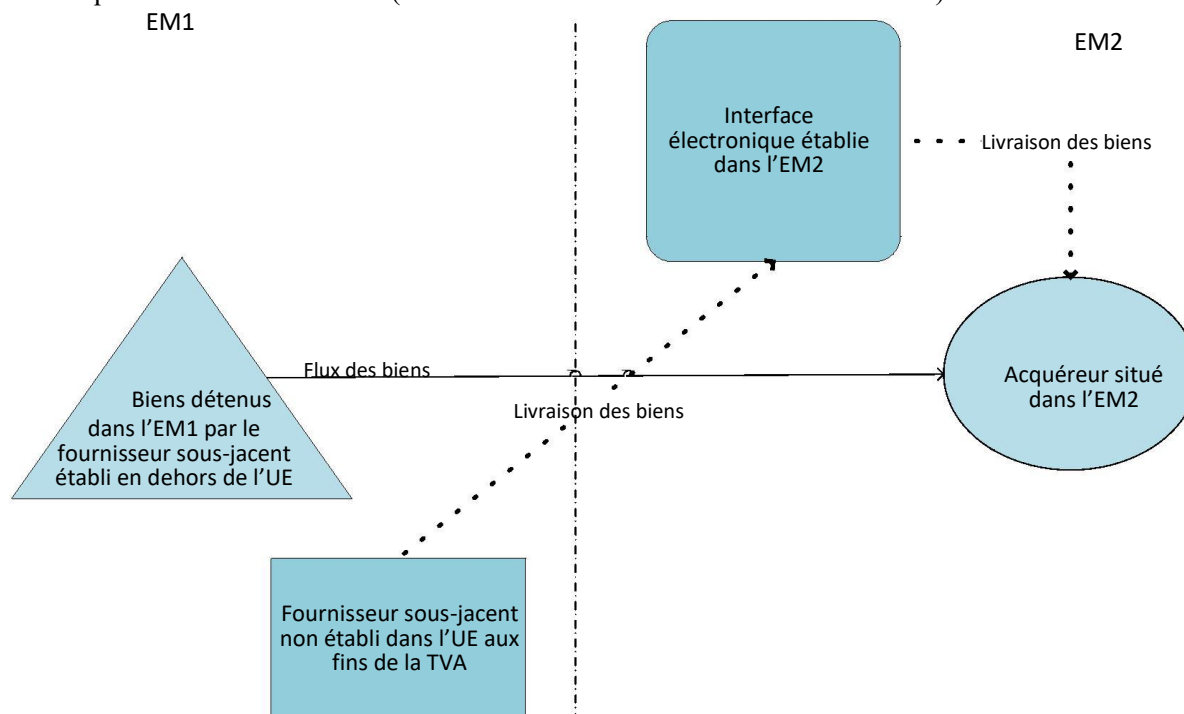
EM1

EM2

Interface électronique établie dans l'EM2

Livraison des biens

Flux des biens

Biens détenus dans l'EM1 par le fournisseur sous-jacent établi en dehors de l'UE

Livraison des biens

Acquéreur situé dans l'EM2

Fournisseur sous-jacent non établi dans l'UE aux fins de la TVA